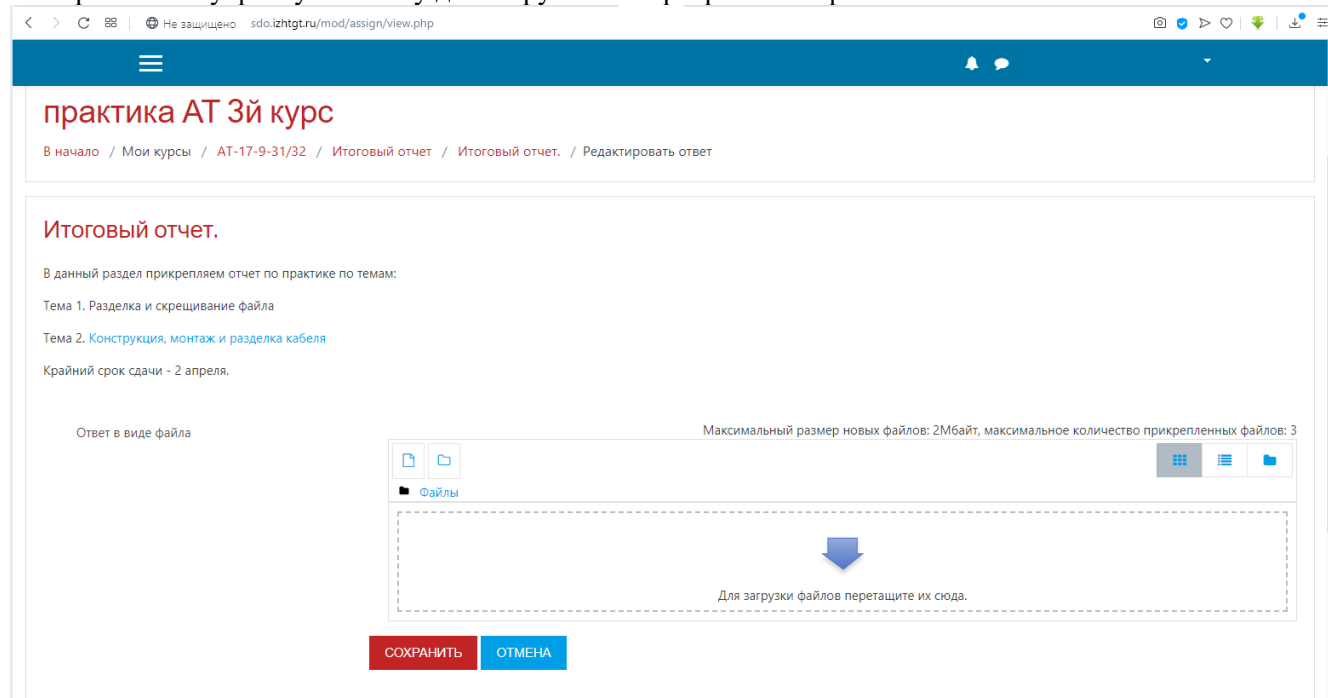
Не защищено sdo.izhtgt.ru/mod/assign/view.php

практика АТ 3й курс

В начало / Мои курсы / АТ-17-9-31/32 / Итоговый отчет / Итоговый отчет. / Редактировать ответ

Итоговый отчет.

В данный раздел прикрепляем отчет по практике по темам:

Тема 1. Разделка и скрещивание файла

Тема 2. Конструкция, монтаж и разделка кабеля

Крайний срок сдачи - 2 апреля.

Ответ в виде файла

Максимальный размер новых файлов: 2Мбайт, максимальное количество прикрепленных файлов: 3

Файлы

Для загрузки файлов перетащите их сюда.

СОХРАНИТЬ ОТМЕНА